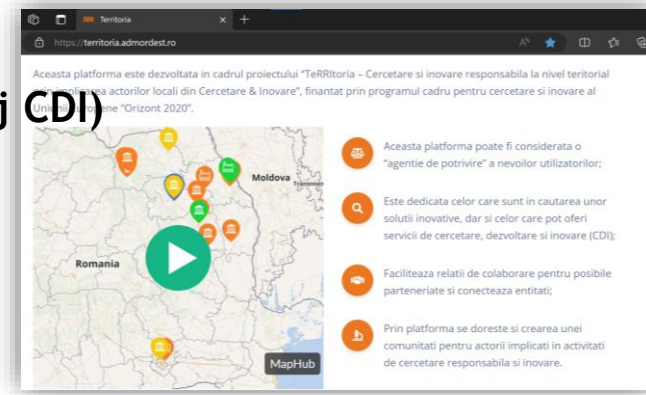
Territoria

https://territoria.admordest.ro

Aceasta platforma este dezvoltata in cadrul proiectului "TeRRItoria – Cercetare si inovare responsabila la nivel teritorial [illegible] actorilor locali din Cercetare & Inovare", finantat prin programul cadru pentru cercetare si inovare al Uni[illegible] "Orizont 2020".

j CDI)

Moldova

Romania

MapHub

Aceasta platforma poate fi considerata o "agentie de potrivire" a nevoilor utilizatorilor;

Este dedicata celor care sunt in cautarea unor solutii inovative, dar si celor care pot oferi servicii de cercetare, dezvoltare si inovare (CDI);

Faciliteaza relatii de colaborare pentru posibile parteneriate si conecteaza entitati;

Prin platforma se doreste si crearea unei comunitati pentru actorii implicati in activitati de cercetare responsabila si inovare.